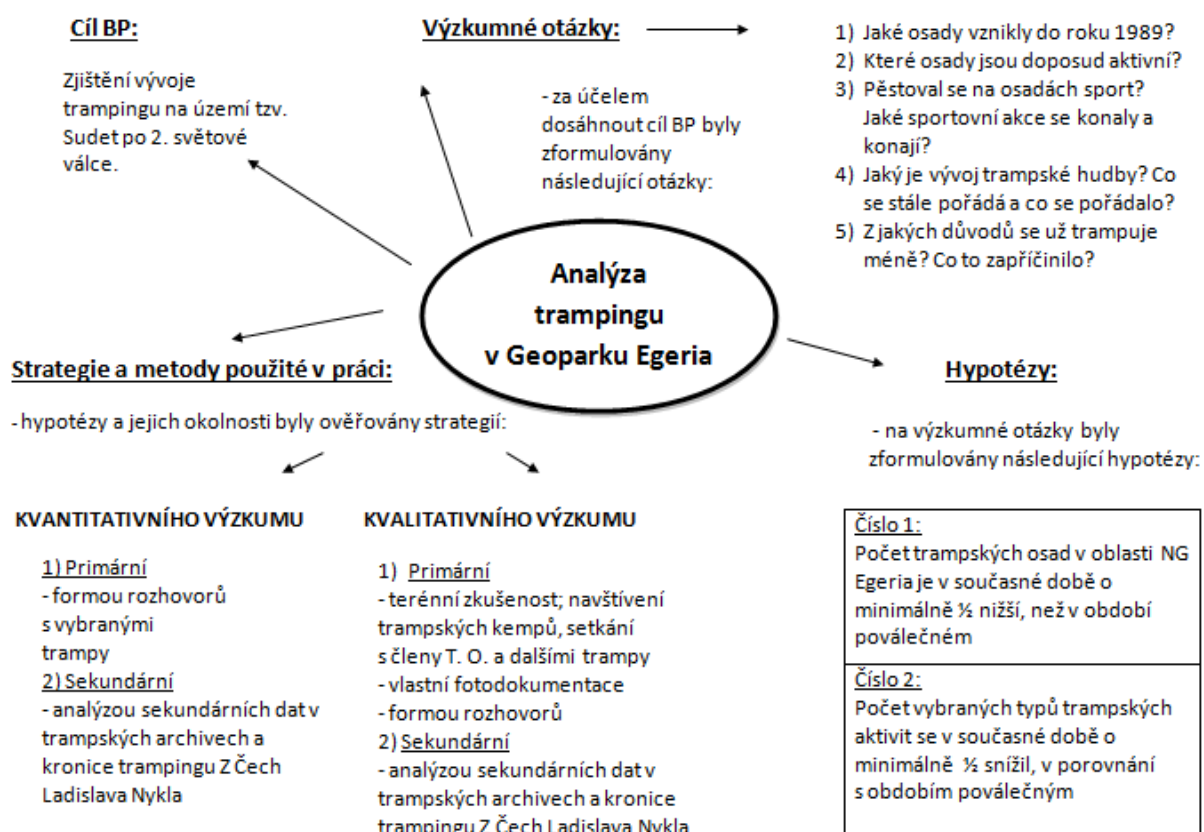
Cíl BP:

Zjištění vývoje trampingu na území tzv. Sudet po 2. světové válce.

Výzkumné otázky:

- za účelem dosáhnout cíl BP byly zformulovány následující otázky:

1) Jaké osady vznikly do roku 1989?
2) Které osady jsou doposud aktivní?
3) Pěstoval se na osadách sport? Jaké sportovní akce se konaly a konají?
4) Jaký je vývoj trampské hudby? Co se stále pořádá a co se pořádalo?
5) Z jakých důvodů se už trampuje méně? Co to zapříčinilo?

Analýza trampingu v Geoparku Egeria

Strategie a metody použité v práci:

- hypotézy a jejich okolnosti byly ověřovány strategií:

KVANTITATIVNÍHO VÝZKUMU

1) Primární
- formou rozhovorů s vybranými trampy
2) Sekundární
- analýzou sekundárních dat v trampských archivech a kronice trampingu Z Čech Ladislava Nykla

KVALITATIVNÍHO VÝZKUMU

1) Primární
- terénní zkušenost; navštívení trampských kempů, setkání s členy T. O. a dalšími trampy
- vlastní fotodokumentace
- formou rozhovorů
2) Sekundární
- analýzou sekundárních dat v trampských archivech a kronice trampingu Z Čech Ladislava Nykla

Hypotézy:

- na výzkumné otázky byly zformulovány následující hypotézy:

| Číslo 1: Počet trampských osad v oblasti NG Egeria je v současné době o minimálně ½ nižší, než v období poválečném |
|---|
| Číslo 2: Počet vybraných typů trampských aktivit se v současné době o minimálně ½ snížil, v porovnání s obdobím poválečným |